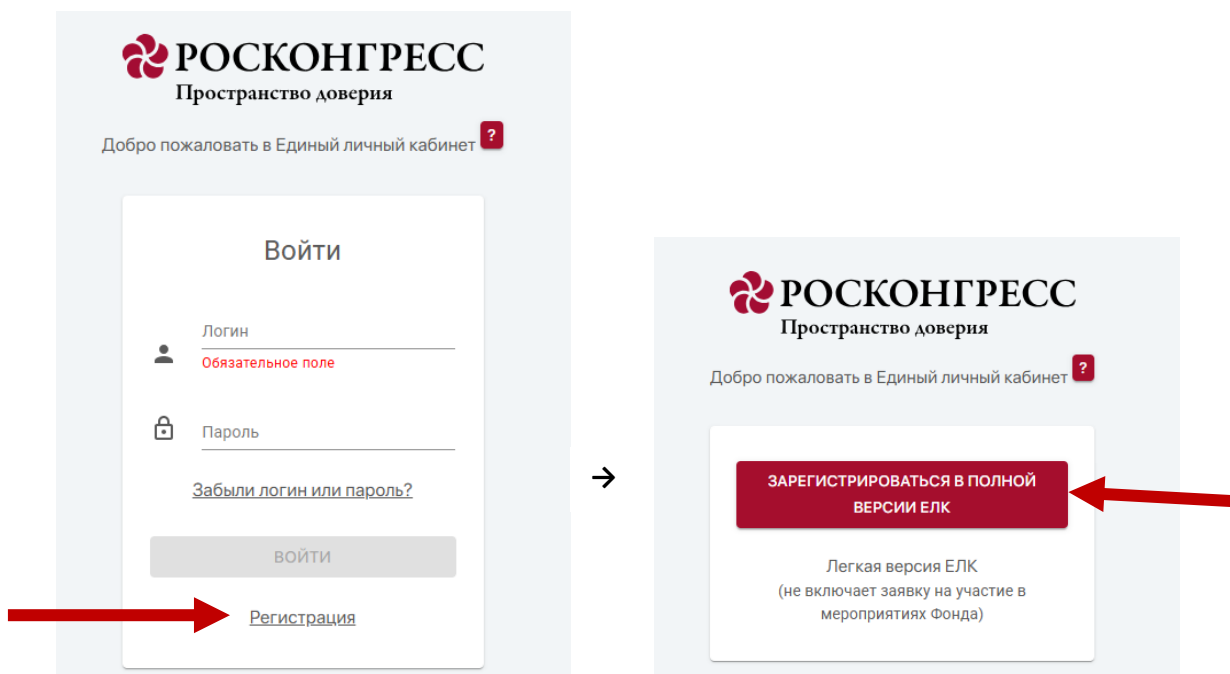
РОСКОНГРЕСС
Пространство доверия

Добро пожаловать в Единый личный кабинет ?

Войти

Логин
Обязательное поле

Пароль

Забыли логин или пароль?

ВОЙТИ

Регистрация

→

РОСКОНГРЕСС
Пространство доверия

Добро пожаловать в Единый личный кабинет ?

ЗАРЕГИСТРИРОВАТЬСЯ В ПОЛНОЙ ВЕРСИИ ЕЛК

Легкая версия ЕЛК
(не включает заявку на участие в мероприятиях Фонда)